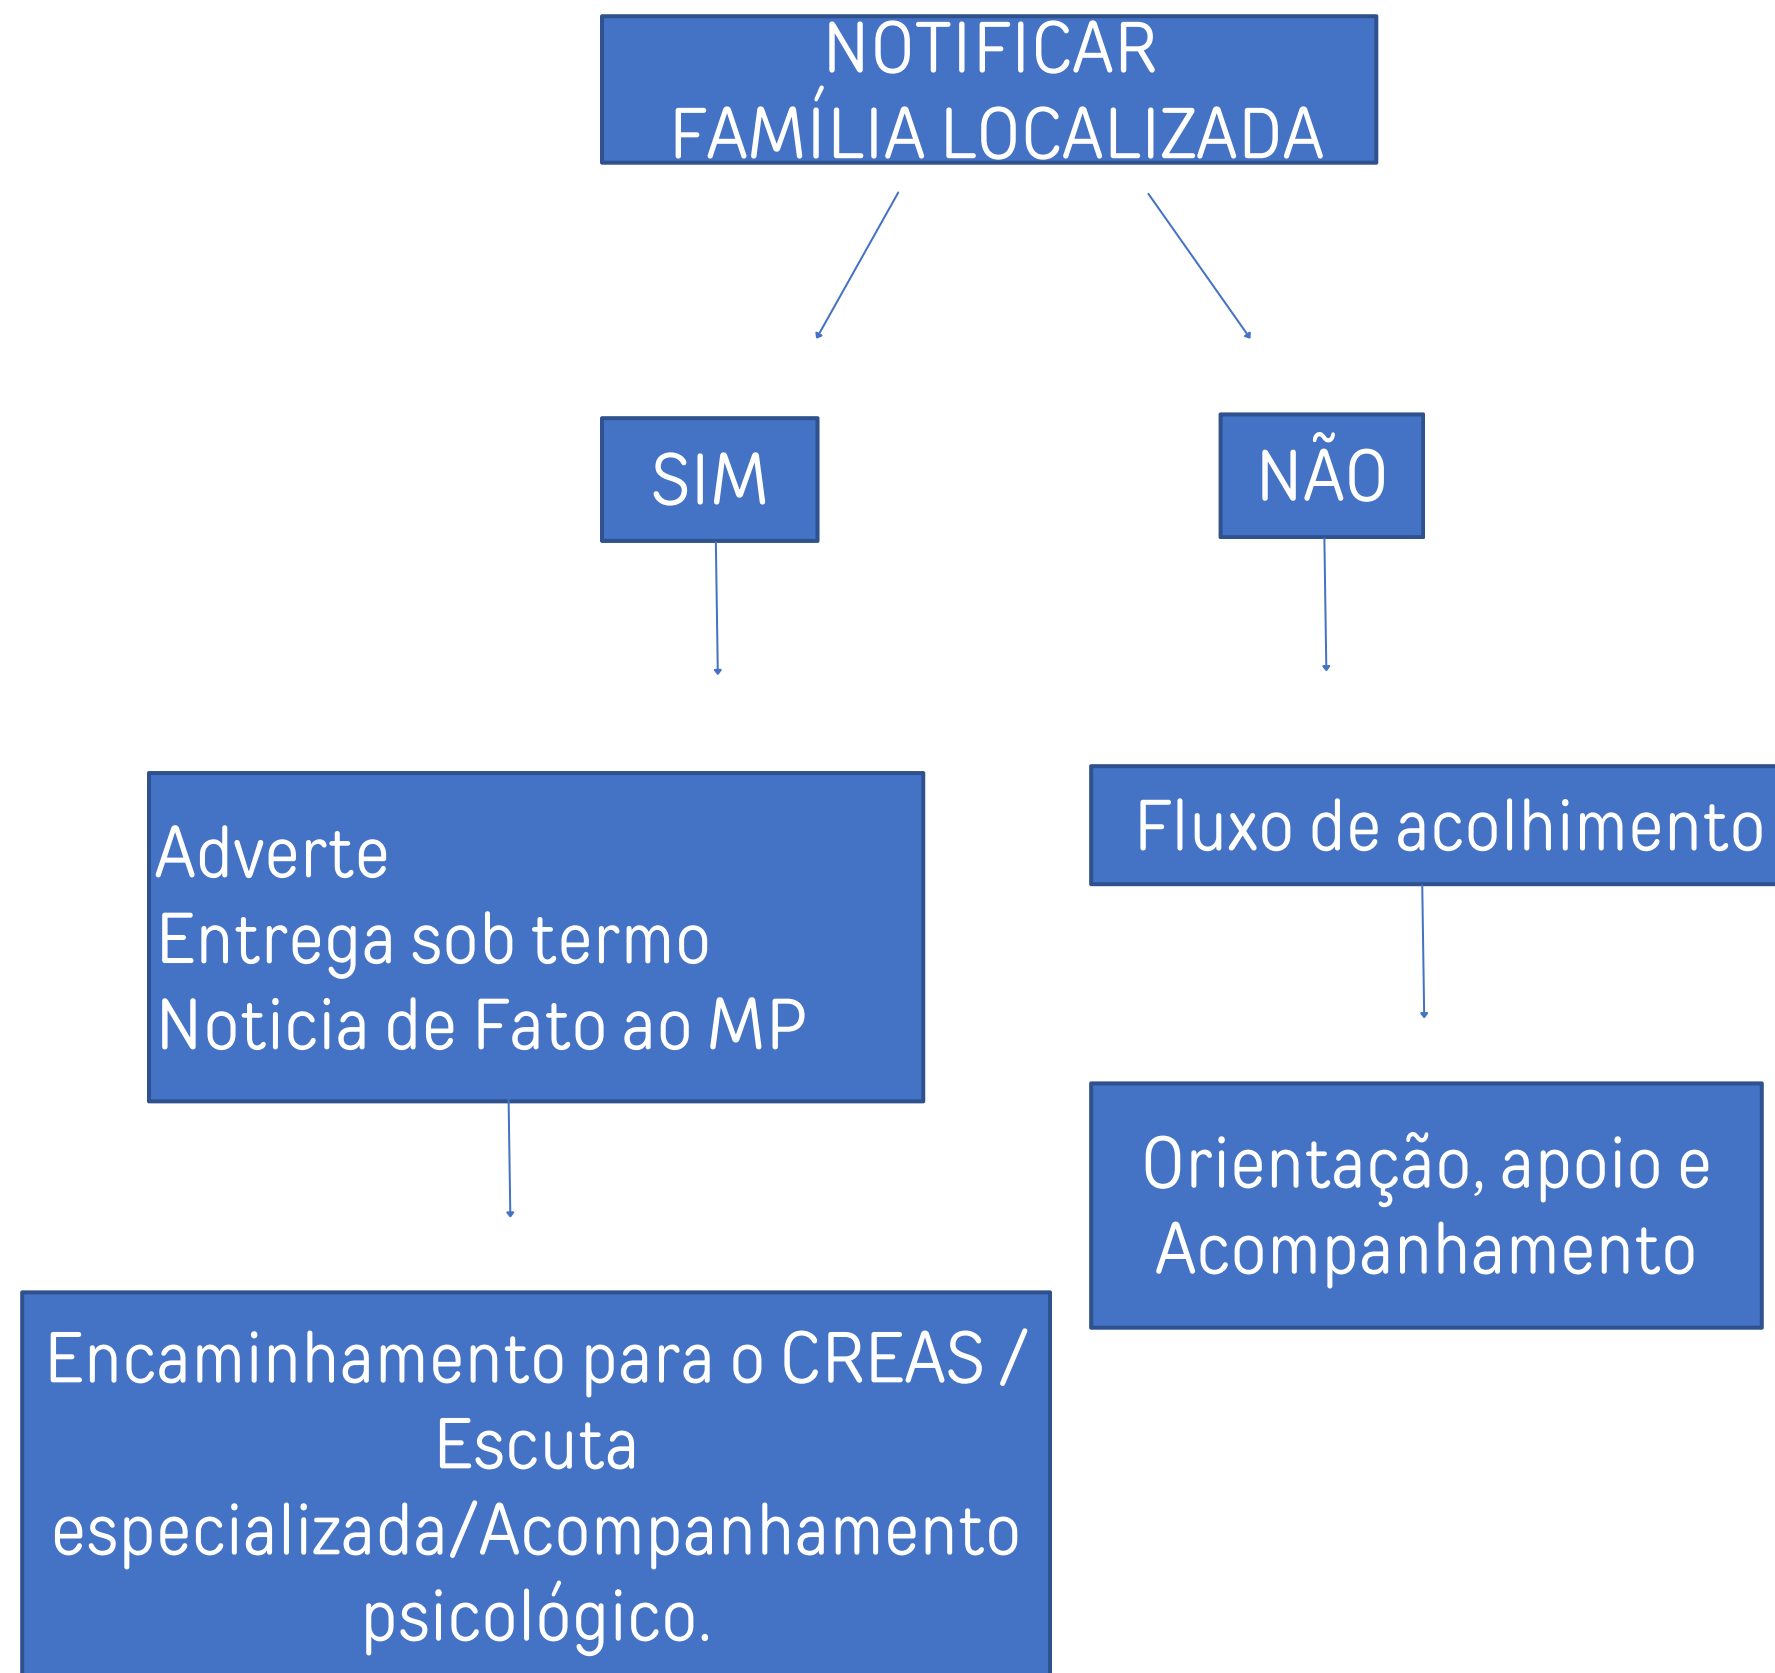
NOTIFICAR
FAMÍLIA LOCALIZADA

SIM

NÃO

Adverte
Entrega sob termo
Noticia de Fato ao MP

Fluxo de acolhimento

Orientação, apoio e Acompanhamento

Encaminhamento para o CREAS / Escuta especializada/Acompanhamento psicológico.